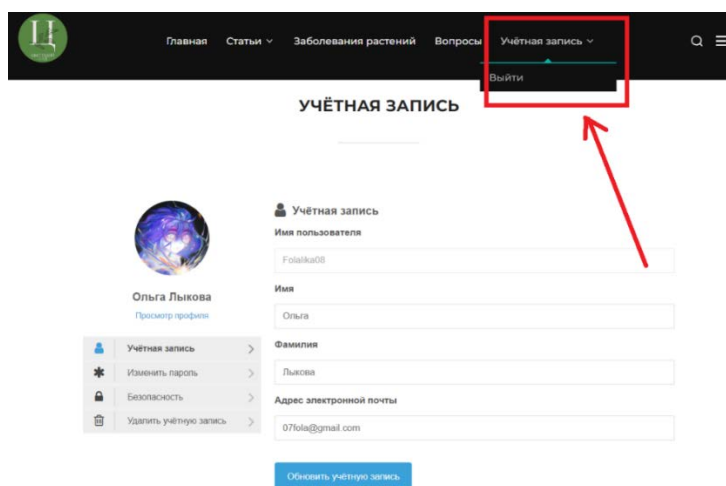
Ц

Главная Статьи Заболевания растений Вопросы Учётная запись

Выйти

УЧЁТНАЯ ЗАПИСЬ

Ольга Лыкова
Просмотр профиля

Учётная запись
Изменить пароль
Безопасность
Удалить учётную запись

Учётная запись

Имя пользователя
Folalika08

Имя
Ольга

Фамилия
Лыкова

Адрес электронной почты
07fola@gmail.com

Обновить учётную запись